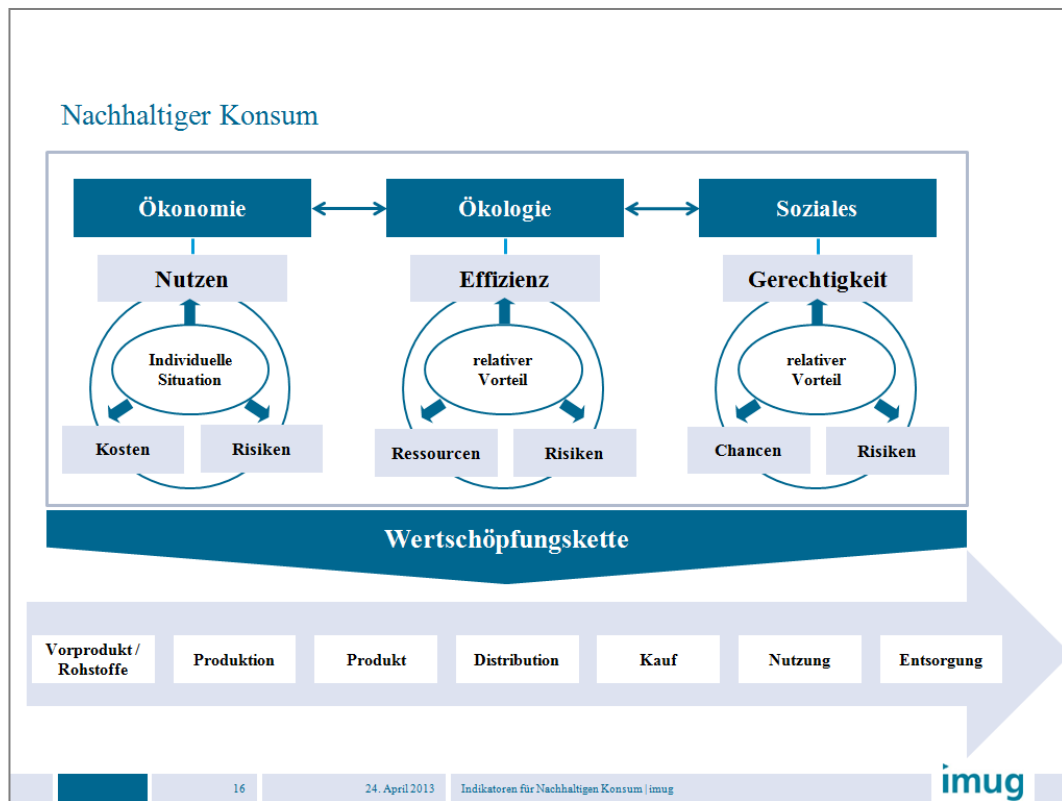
Nachhaltiger Konsum

Ökonomie

Ökologie

Soziales

Nutzen

Individuelle Situation

Kosten

Risiken

Effizienz

relativer Vorteil

Ressourcen

Risiken

Gerechtigkeit

relativer Vorteil

Chancen

Risiken

Wertschöpfungskette

Vorprodukt / Rohstoffe

Produktion

Produkt

Distribution

Kauf

Nutzung

Entsorgung

16

24. April 2013

Indikatoren für Nachhaltigen Konsum | imug

imug